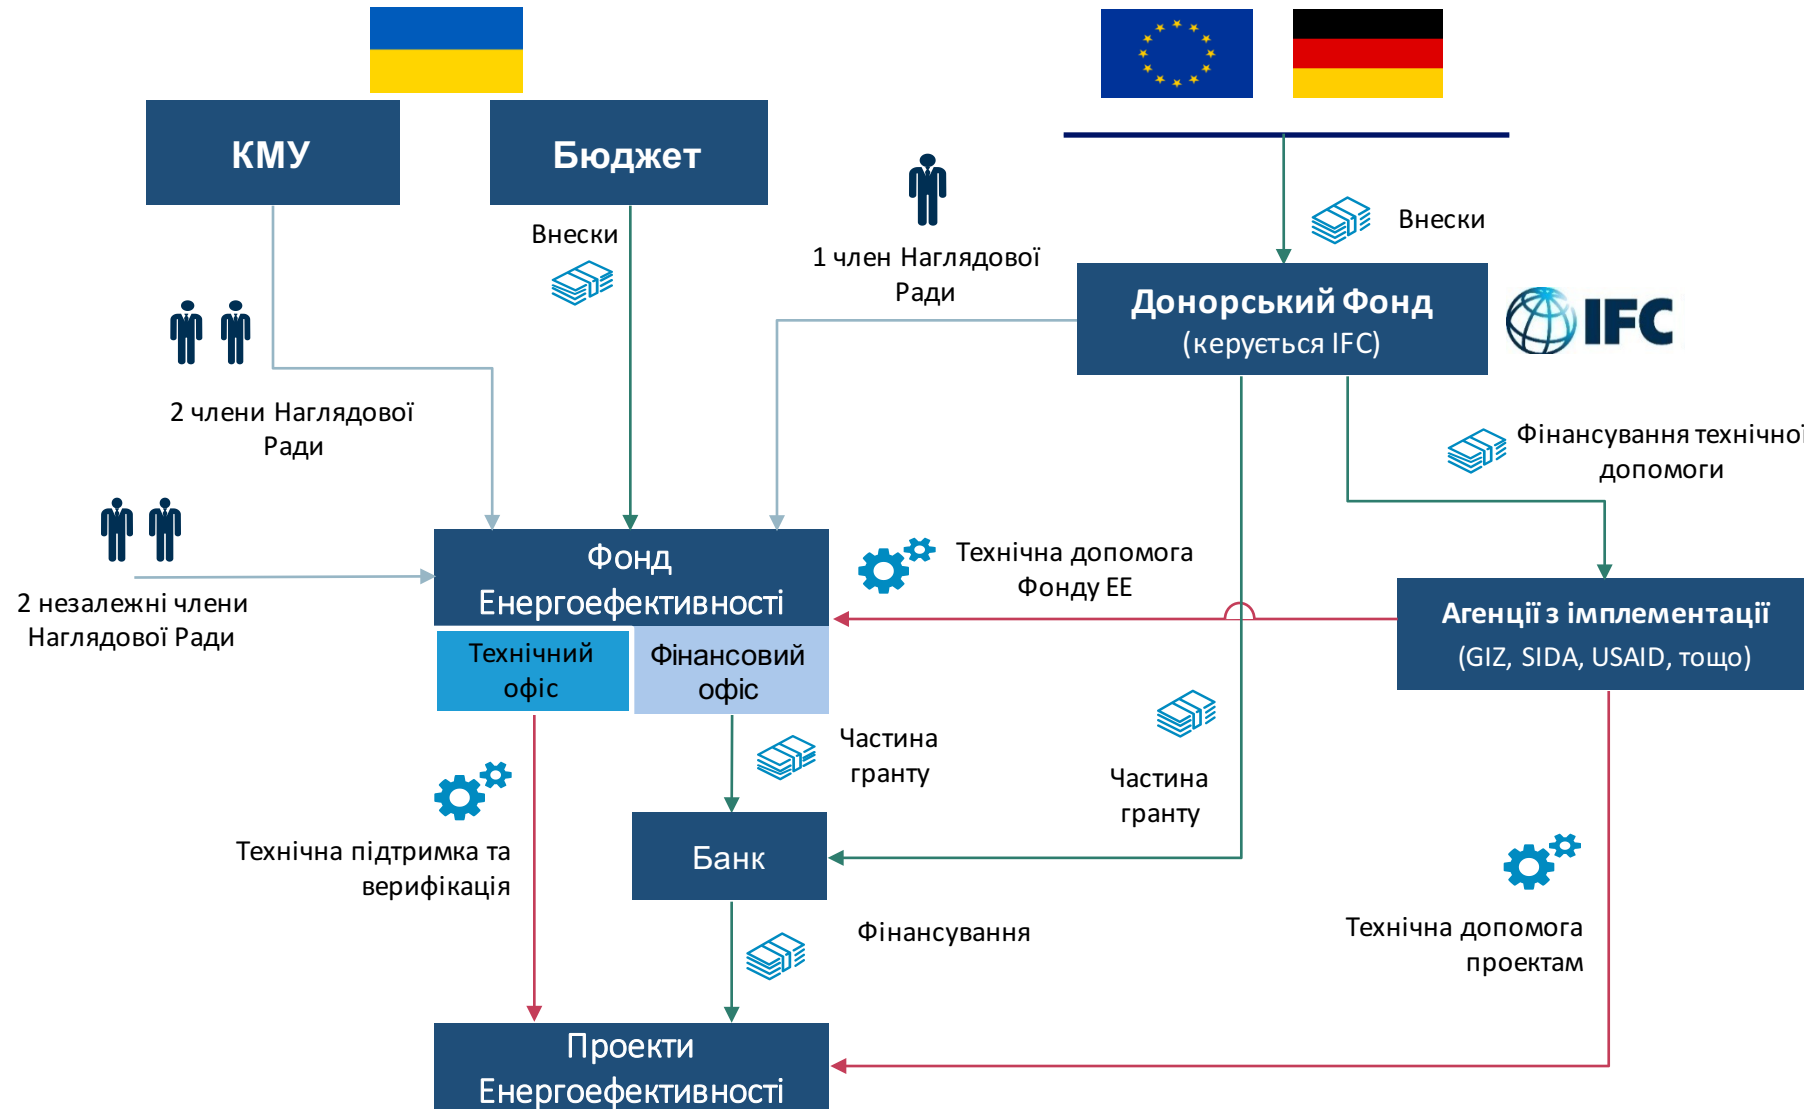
КМУ

Бюджет

Внески

1 член Наглядової Ради

Внески

Донорський Фонд
(керується IFC)

IFC

2 члени Наглядової Ради

Фінансування технічної допомоги

2 незалежні члени Наглядової Ради

Фонд Енергоефективності

Технічна допомога Фонду ЕЕ

Агенції з імплементації
(GIZ, SIDA, USAID, тощо)

Технічний офіс

Фінансовий офіс

Частина гранту

Частина гранту

Технічна підтримка та верифікація

Банк

Фінансування

Технічна допомога проектам

Проекти Енергоефективності